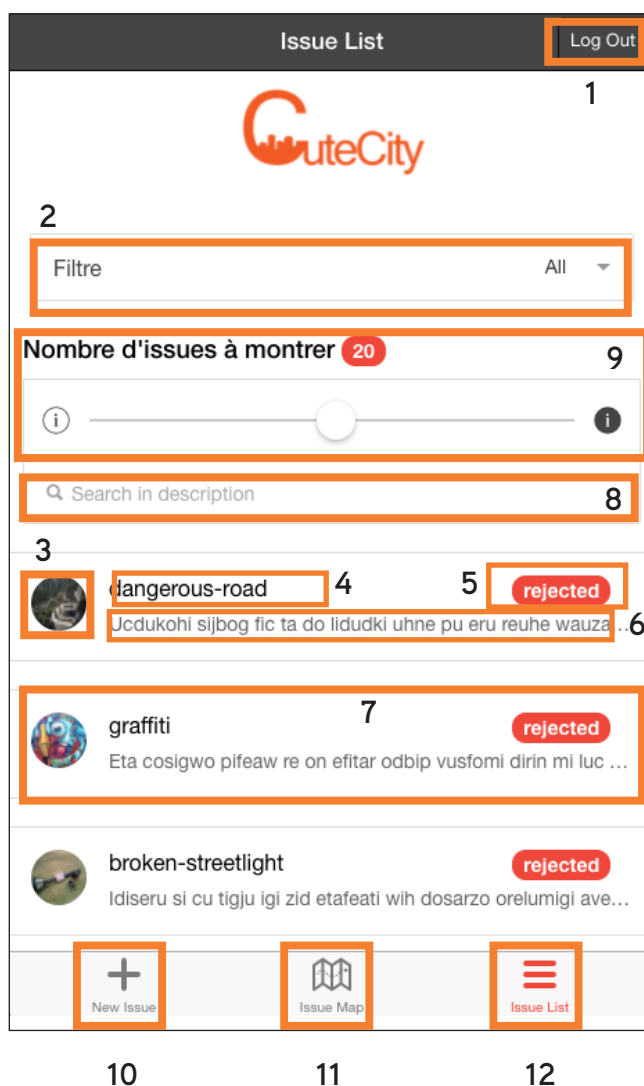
Issue List

Log Out

1

CuteCity

2

Filtre

All

Nombre d'issues à montrer 20

9

Search in description

8

3

dangerous-road

4

5

rejected

Ucdukohi sijbog fic ta do lidudki uhne pu eru reuhe wauza...

6

7

graffiti

rejected

Eta cosigwo pifeaw re on efitar odbip vusfomi dirin mi luc ...

broken-streetlight

rejected

Idiseru si cu tigju igi zid etafeati wih dosarzo orelumigi ave...

New Issue

Issue Map

Issue List

10

11

12